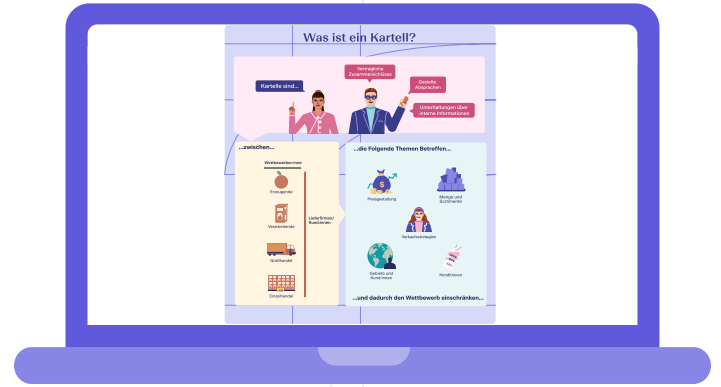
Was ist ein Kartell?

Kartelle sind...

Vertragliche Zusammenschlüsse

Geziele Absprachen

Unterhaltungen über interne Informationen

...zwischen...

Wettbewerbern

Erzeugende

Verarbeitende

Großhandel

Einzelhandel

Lieferfirmen/ Kund:innen

...die Folgende Themen Betreffen...

Preisgestaltung

Menge und Sortimente

Verkaufsstrategien

Gebiete und Kund:innen

Konditionen

...und dadurch den Wettbewerb einschränken...